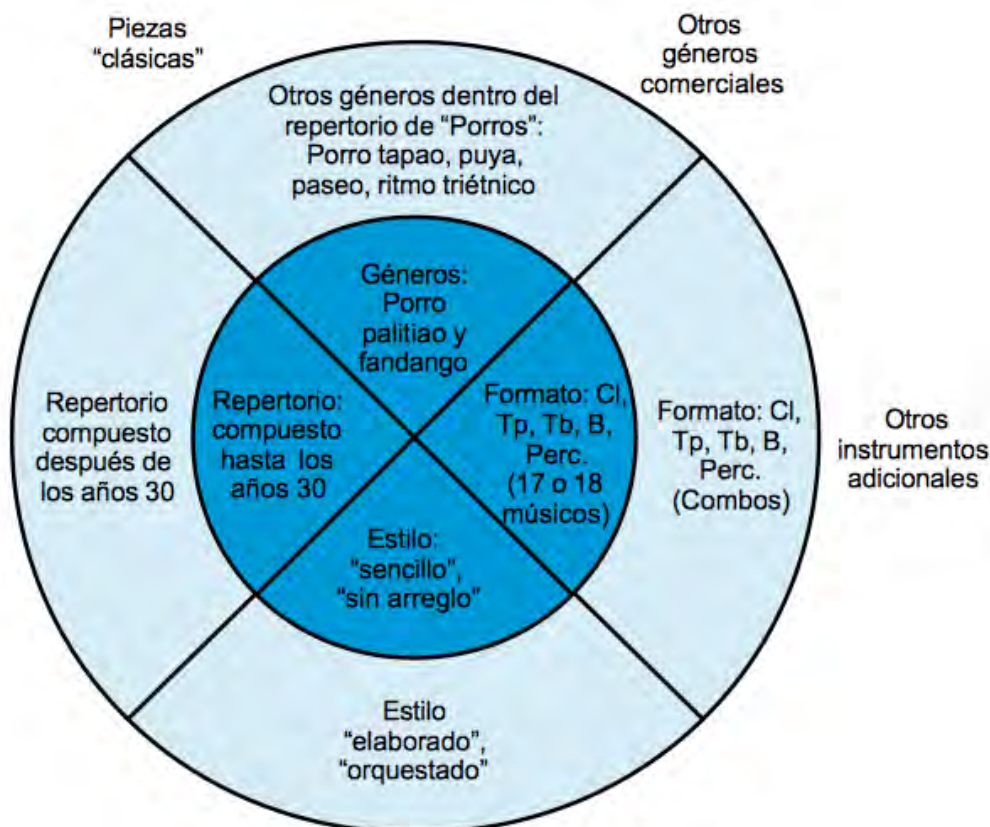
Piezas "clásicas"

Otros géneros comerciales

Otros géneros dentro del repertorio de "Porros": Porro tapao, puya, paseo, ritmo triétnico

Géneros: Porro palitiao y fandango

Repertorio compuesto después de los años 30

Repertorio: compuesto hasta los años 30

Formato: Cl, Tp, Tb, B, Perc. (17 o 18 músicos)

Formato: Cl, Tp, Tb, B, Perc. (Combos)

Otros instrumentos adicionales

Estilo: "sencillo", "sin arreglo"

Estilo "elaborado", "orquestado"